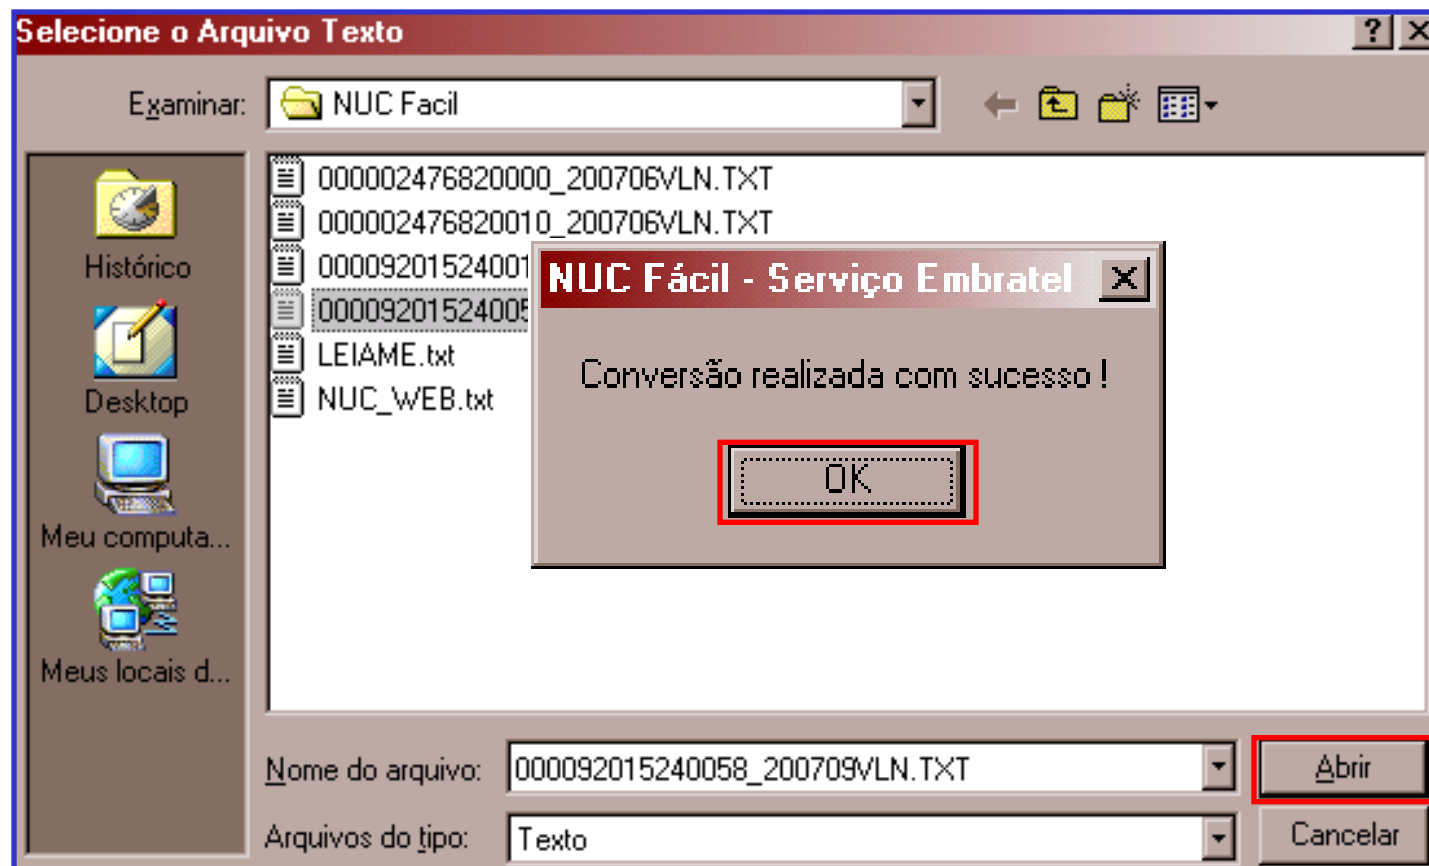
Selecione o Arquivo Texto

?

Examinar: NUC Facil

Histórico

Desktop

Meu computa...

Meus locais d...

000002476820000_200706VLN.TXT
000002476820010_200706VLN.TXT
00009201524001
00009201524005
LEIAME.txt
NUC_WEB.txt

NUC Fácil - Serviço Embratel

Conversão realizada com sucesso !

OK

Nome do arquivo: 000092015240058_200709VLN.TXT

Abrir

Arquivos do tipo: Texto

Cancelar